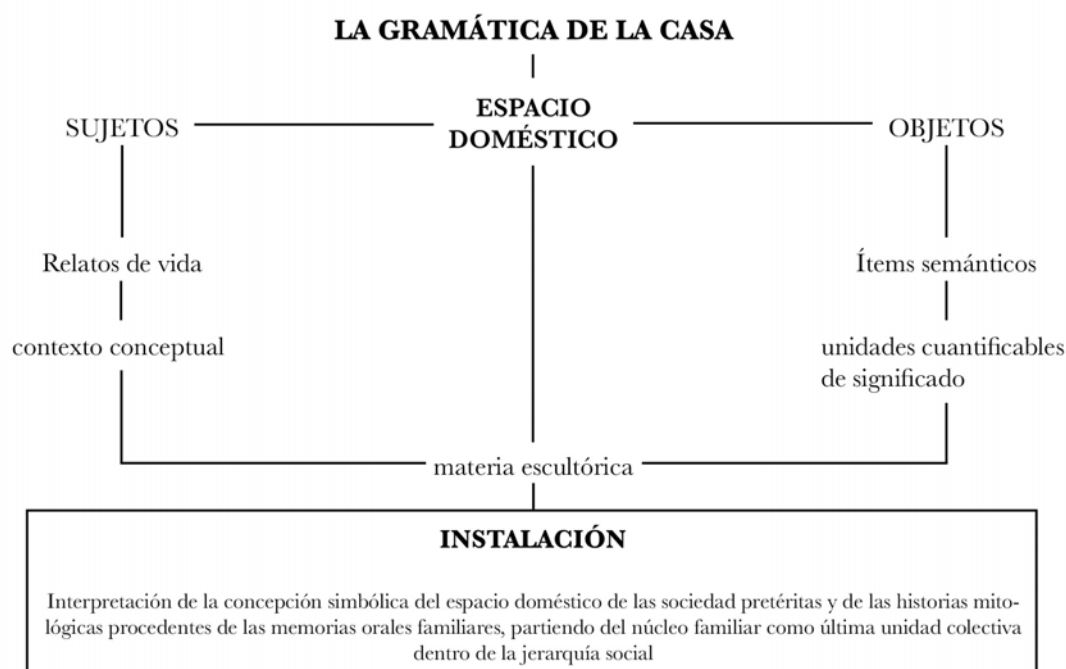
LA GRAMÁTICA DE LA CASA

SUJETOS

ESPACIO DOMÉSTICO

OBJETOS

Relatos de vida

Ítems semánticos

contexto conceptual

unidades cuantificables de significado

materia escultórica

INSTALACIÓN

Interpretación de la concepción simbólica del espacio doméstico de las sociedad pretéritas y de las historias mitológicas procedentes de las memorias orales familiares, partiendo del núcleo familiar como última unidad colectiva dentro de la jerarquía social